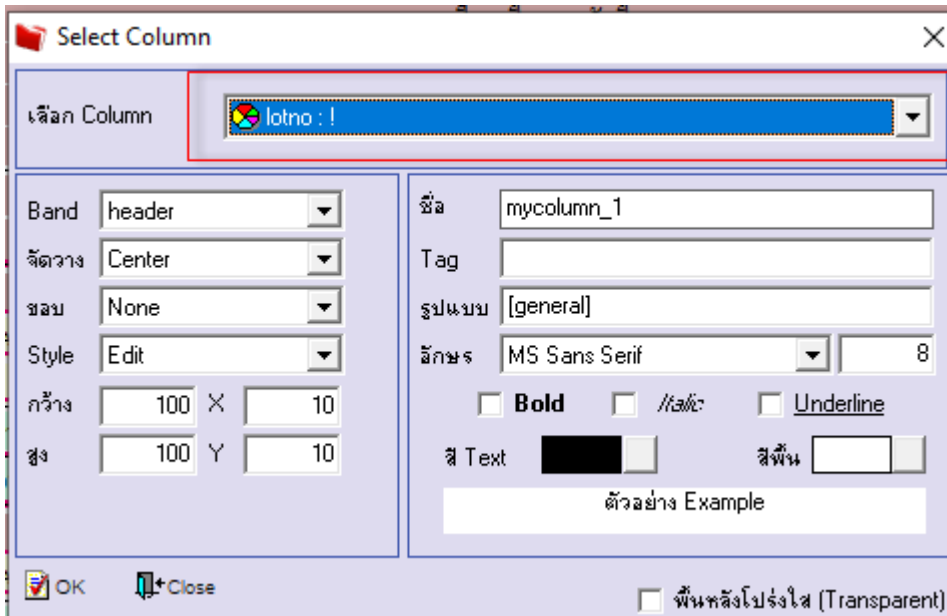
Select Column

เลือก Column
lotno : !

Band
header
จัดวาง
Center
ขอบ
None
Style
Edit
กว้าง
100
X
10
สูง
100
Y
10

ชื่อ
mycolumn_1
Tag
รูปแบบ
[general]
อักษร
MS Sans Serif
8
Bold
Italic
Underline
สี Text
สีพื้น
ตัวอย่าง Example

OK
Close
พื้นหลังโปร่งใส (Transparent)